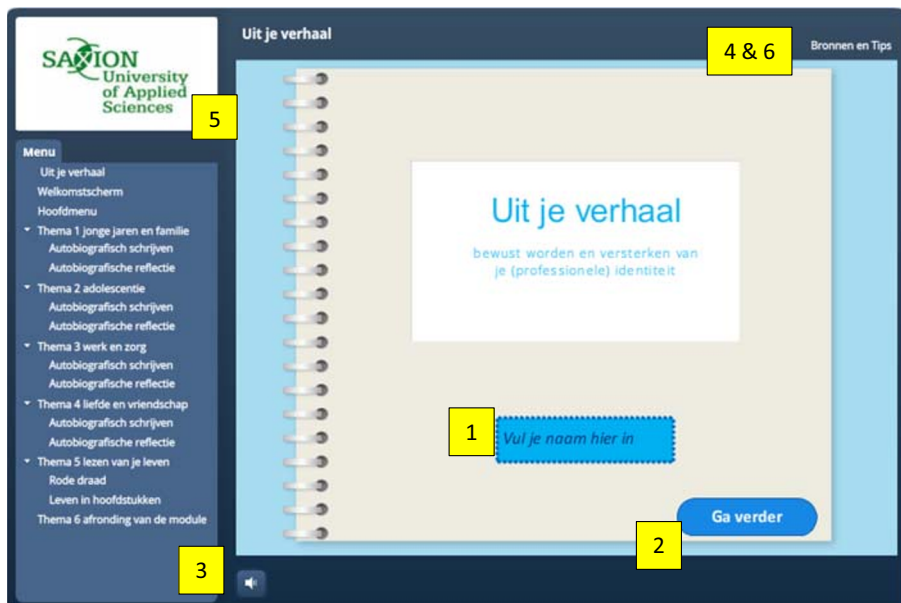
SAXION University of Applied Sciences

5

Menu
Uit je verhaal
Welkomstscherm
Hoofdmenu
Thema 1 jonge jaren en familie
Autobiografisch schrijven
Autobiografische reflectie
Thema 2 adolescentie
Autobiografisch schrijven
Autobiografische reflectie
Thema 3 werk en zorg
Autobiografisch schrijven
Autobiografische reflectie
Thema 4 liefde en vriendschap
Autobiografisch schrijven
Autobiografische reflectie
Thema 5 lezen van je leven
Rode draad
Leven in hoofdstukken
Thema 6 afronding van de module

3

Uit je verhaal

4 & 6

Bronnen en Tips

Uit je verhaal

bewust worden en versterken van je (professionele) identiteit

1

Vul je naam hier in

Ga verder

2